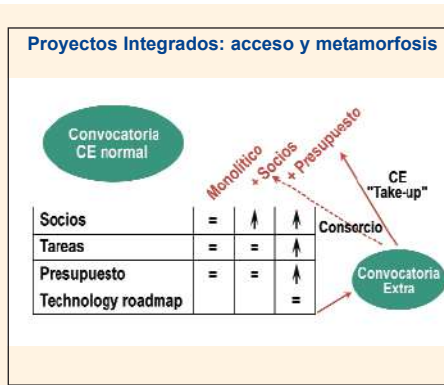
Proyectos Integrados: acceso y metamorfosis

Convocatoria CE normal

Monolítico

+ Socios

+ Presupuesto

CE "Take-up"

| Socios | = | ↑ | ↑ |
|---|---|---|---|
| Tareas | = | = | ↑ |
| Presupuesto | = | = | ↑ |
| Technology roadmap | | | = |

Consorcio

Convocatoria Extra